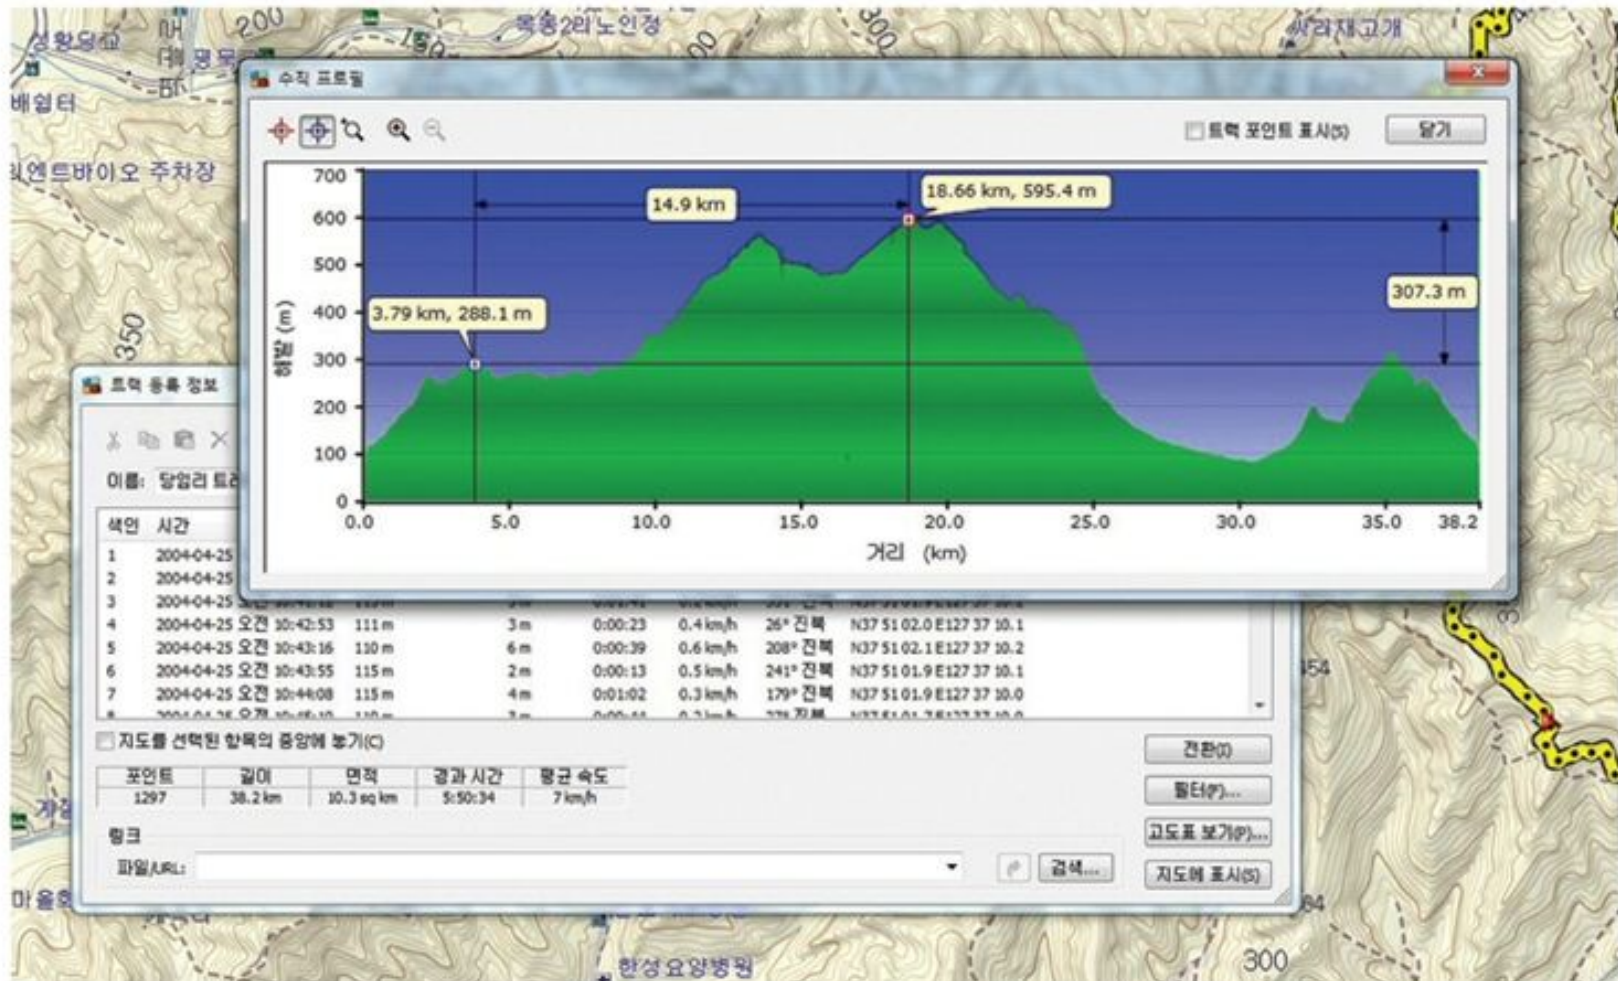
성황당고 200 목동2리노인정 300 사라재고개
배원터
엔트바이오 주차장
350

수직 프로필
트랙 포인트 표시(S) 닫기

14.9 km
18.66 km, 595.4 m
3.79 km, 288.1 m
307.3 m
700
600
500
400
300
200
100
0
해발 (m)
0.0 5.0 10.0 15.0 20.0 25.0 30.0 35.0 38.2
거리 (km)

트랙 등록 정보
이름: 당업리 트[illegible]

| 색인 | 시간 | | | | | | |
|---|---|---|---|---|---|---|---|
| 1 | 2004-04-25 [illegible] | | | | | | |
| 2 | 2004-04-25 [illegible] | | | | | | |
| 3 | 2004-04-25 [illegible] | | | | | | |
| 4 | 2004-04-25 오전 10:42:53 | 111 m | 3 m | 0:00:23 | 0.4 km/h | 26° 진북 | N37 51 02.0 E127 37 10.1 |
| 5 | 2004-04-25 오전 10:43:16 | 110 m | 6 m | 0:00:39 | 0.6 km/h | 208° 진북 | N37 51 02.1 E127 37 10.2 |
| 6 | 2004-04-25 오전 10:43:55 | 115 m | 2 m | 0:00:13 | 0.5 km/h | 241° 진북 | N37 51 01.9 E127 37 10.1 |
| 7 | 2004-04-25 오전 10:44:08 | 115 m | 4 m | 0:01:02 | 0.3 km/h | 179° 진북 | N37 51 01.9 E127 37 10.0 |

지도를 선택된 항목의 중앙에 놓기(C)

| 포인트 | 길이 | 면적 | 경과 시간 | 평균 속도 |
|---|---|---|---|---|
| 1297 | 38.2 km | 10.3 sq km | 5:50:34 | 7 km/h |

전환(I)
필터(F)...
고도표 보기(P)...
지도에 표시(S)

링크
파일/URL:
검색...

454
한성요양병원 300